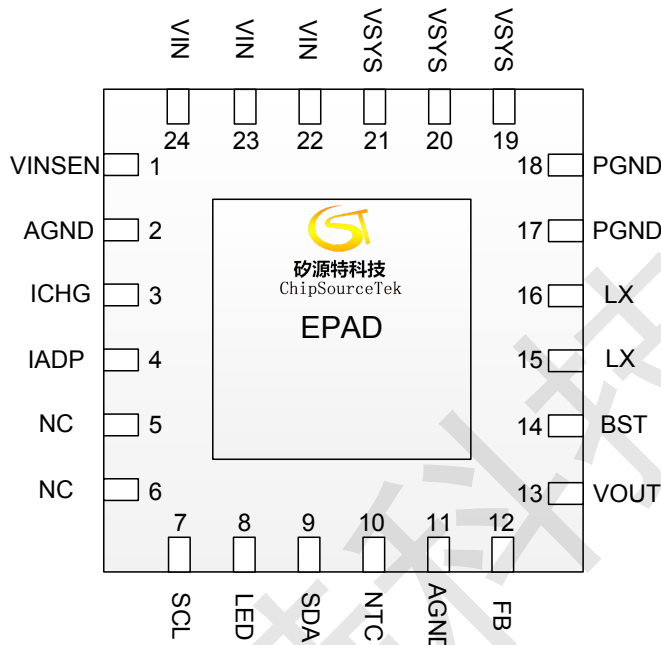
VIN
VIN
VIN
VSYS
VSYS
VSYS
24
23
22
21
20
19

VINSEN 1
AGND 2
ICHG 3
IADP 4
NC 5
NC 6

18 PGND
17 PGND
16 LX
15 LX
14 BST
13 VOUT

矽源特科技
ChipSourceTek
EPAD

7
8
9
10
11
12
SCL
LED
SDA
NTC
AGND
FB